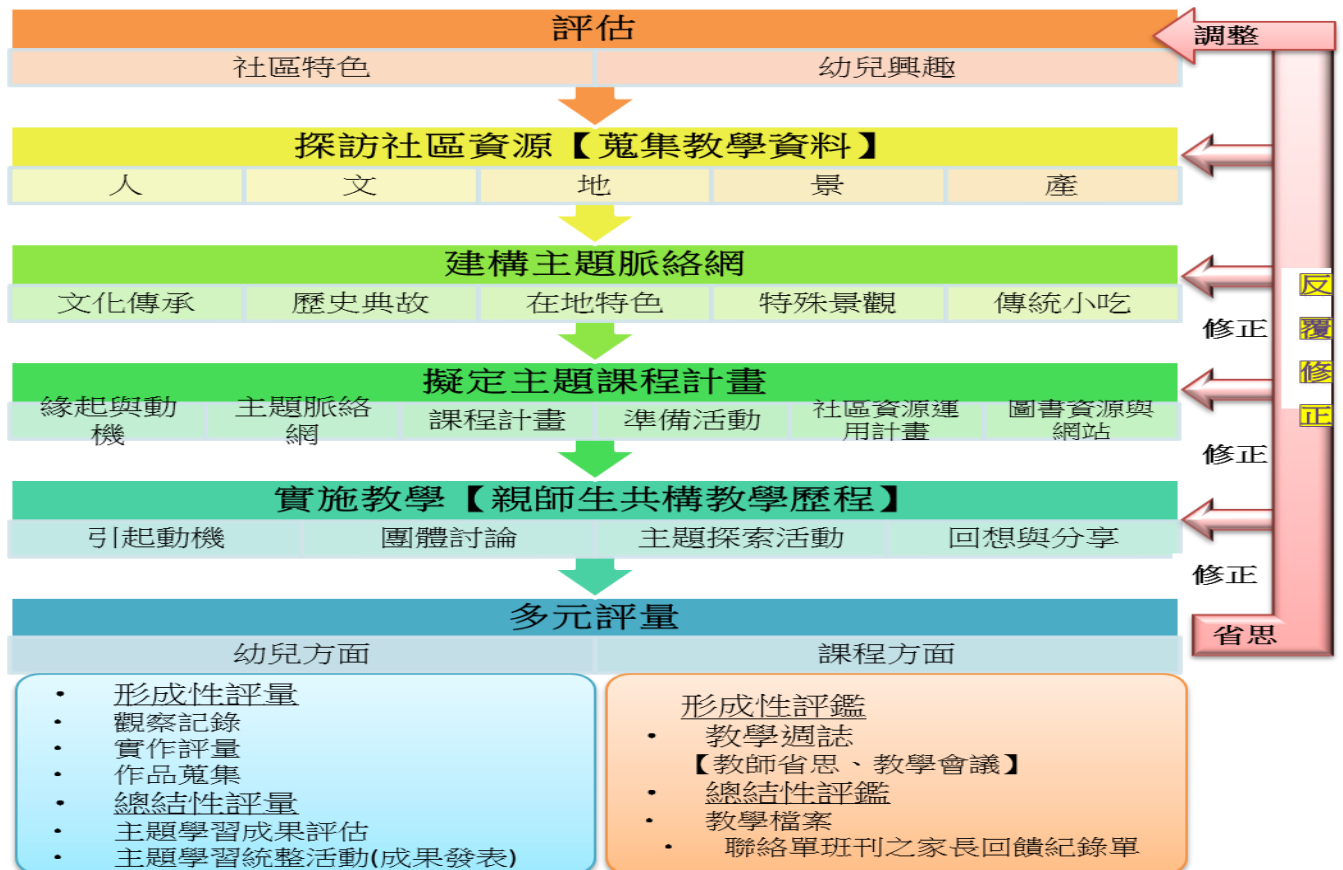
評估

調整

| 社區特色 | 幼兒興趣 |
|---|---|

探訪社區資源【蒐集教學資料】

| 人 | 文 | 地 | 景 | 產 |
|---|---|---|---|---|

建構主題脈絡網

| 文化傳承 | 歷史典故 | 在地特色 | 特殊景觀 | 傳統小吃 |
|---|---|---|---|---|

反覆修正

修正

擬定主題課程計畫

| 緣起與動機 | 主題脈絡網 | 課程計畫 | 準備活動 | 社區資源運用計畫 | 圖書資源與網站 |
|---|---|---|---|---|---|

修正

實施教學【親師生共構教學歷程】

| 引起動機 | 團體討論 | 主題探索活動 | 回想與分享 |
|---|---|---|---|

修正

多元評量

省思

| 幼兒方面 | 課程方面 |
|---|---|

• 形成性評量
• 觀察記錄
• 實作評量
• 作品蒐集
• 總結性評量
• 主題學習成果評估
• 主題學習統整活動(成果發表)

形成性評鑑
• 教學週誌
【教師省思、教學會議】
• 總結性評鑑
• 教學檔案
• 聯絡單班刊之家長回饋紀錄單